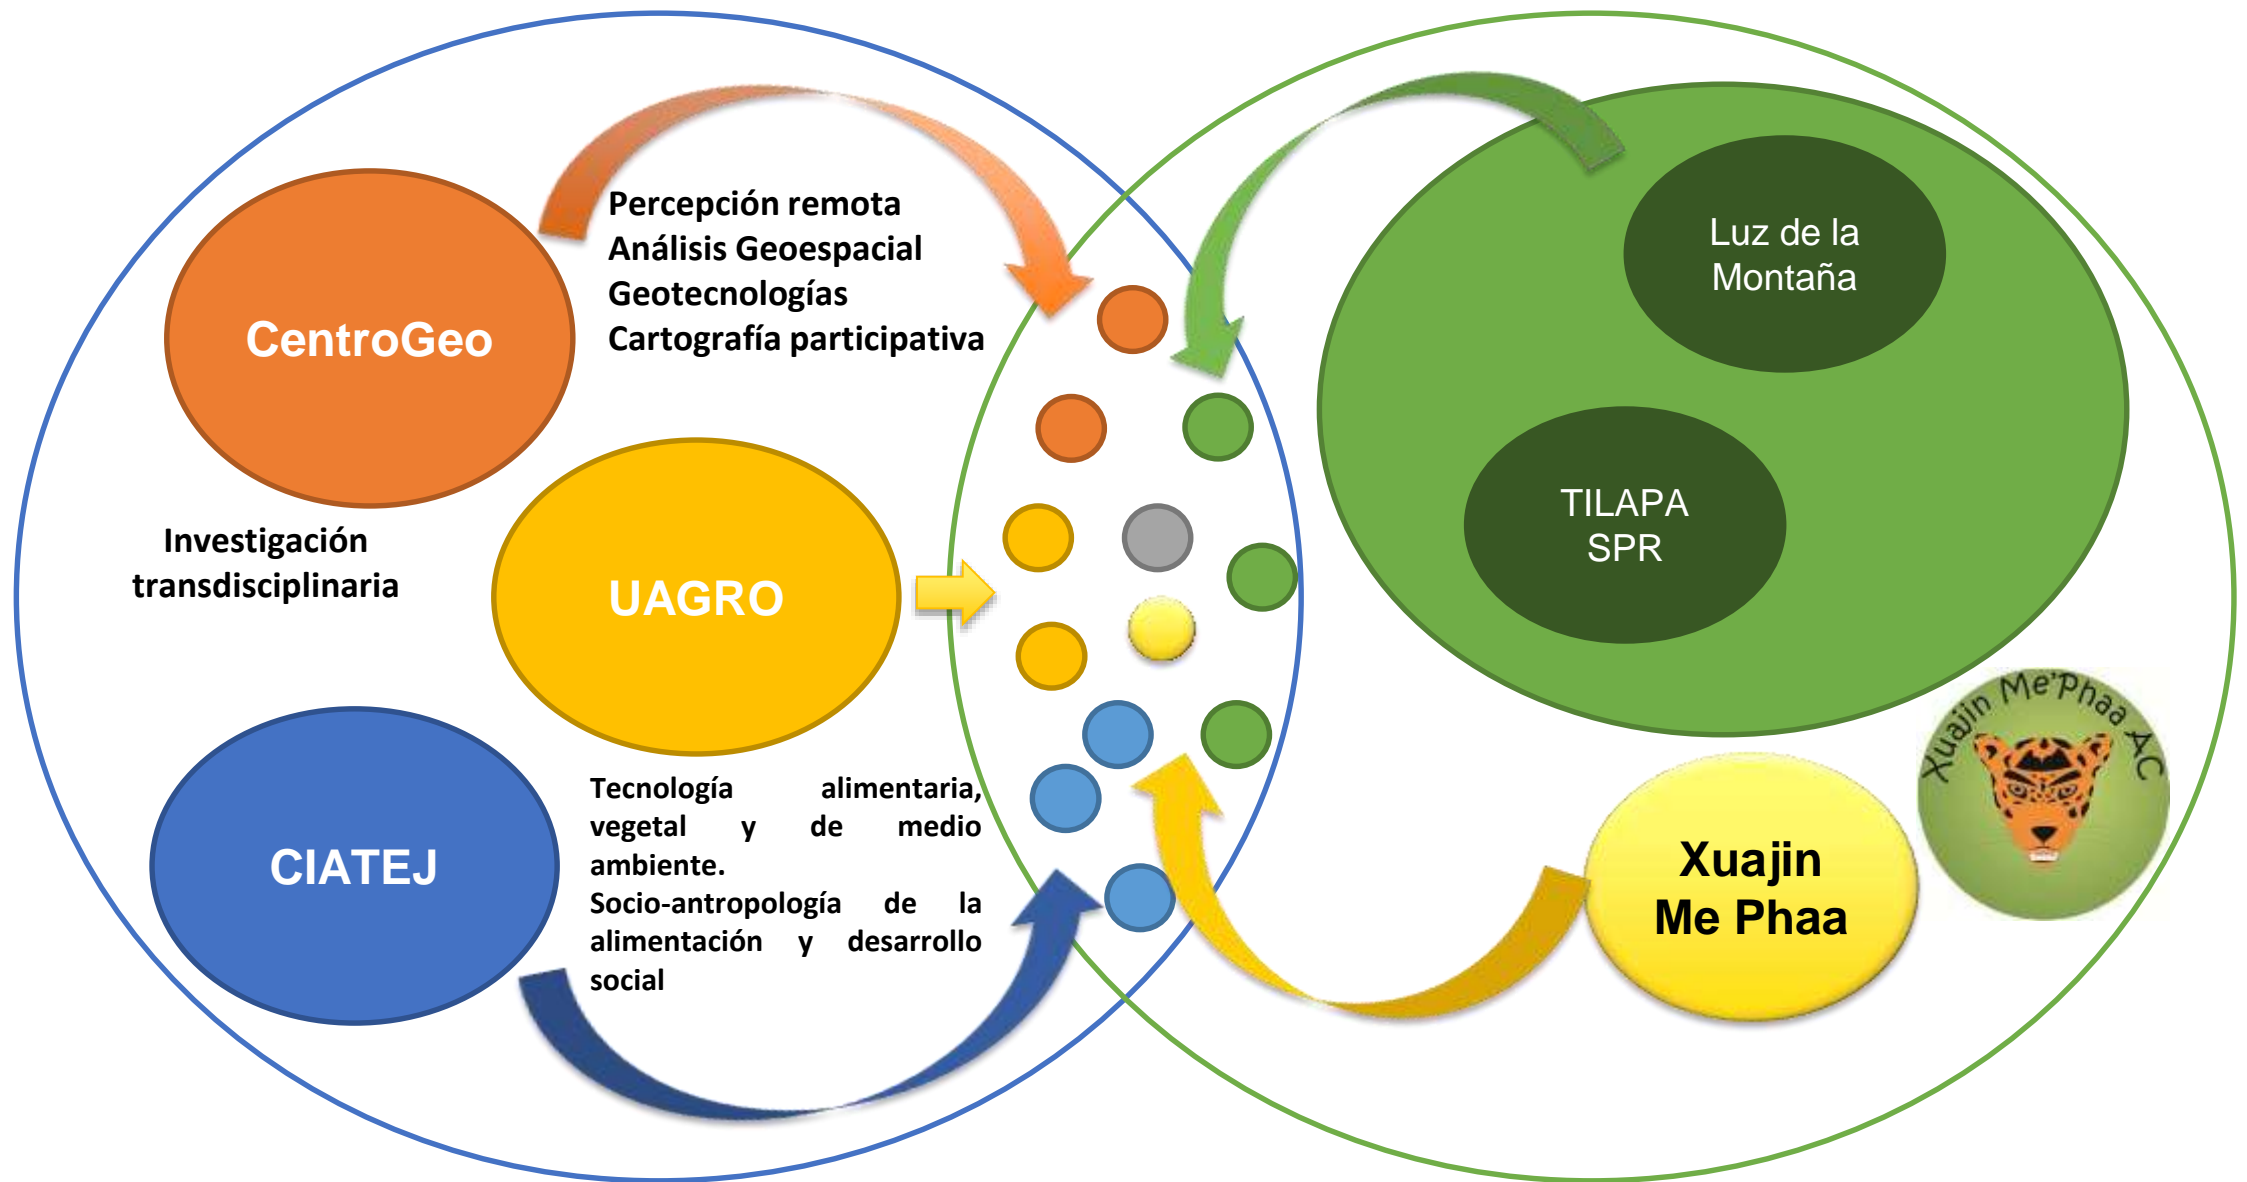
CentroGeo

Percepción remota
Análisis Geoespacial
Geotecnologías
Cartografía participativa

Investigación transdisciplinaria

UAGRO

CIATEJ

Tecnología alimentaria, vegetal y de medio ambiente.
Socio-antropología de la alimentación y desarrollo social

Luz de la Montaña

TILAPA SPR

Xuajin Me Phaa

Xuajin Me'Phaa AC